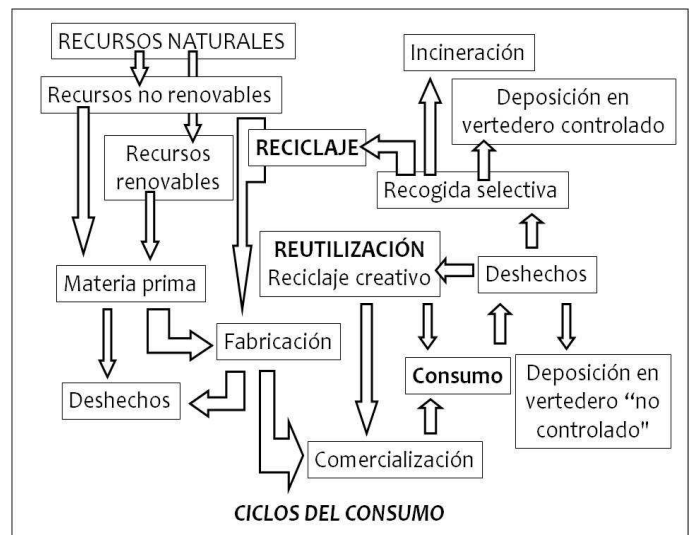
RECURSOS NATURALES

Recursos no renovables

Recursos renovables

Materia prima

Deshechos

Fabricación

Comercialización

RECICLAJE

Incineración

Deposición en vertedero controlado

Recogida selectiva

REUTILIZACIÓN
Reciclaje creativo

Deshechos

Consumo

Deposición en vertedero “no controlado"

CICLOS DEL CONSUMO